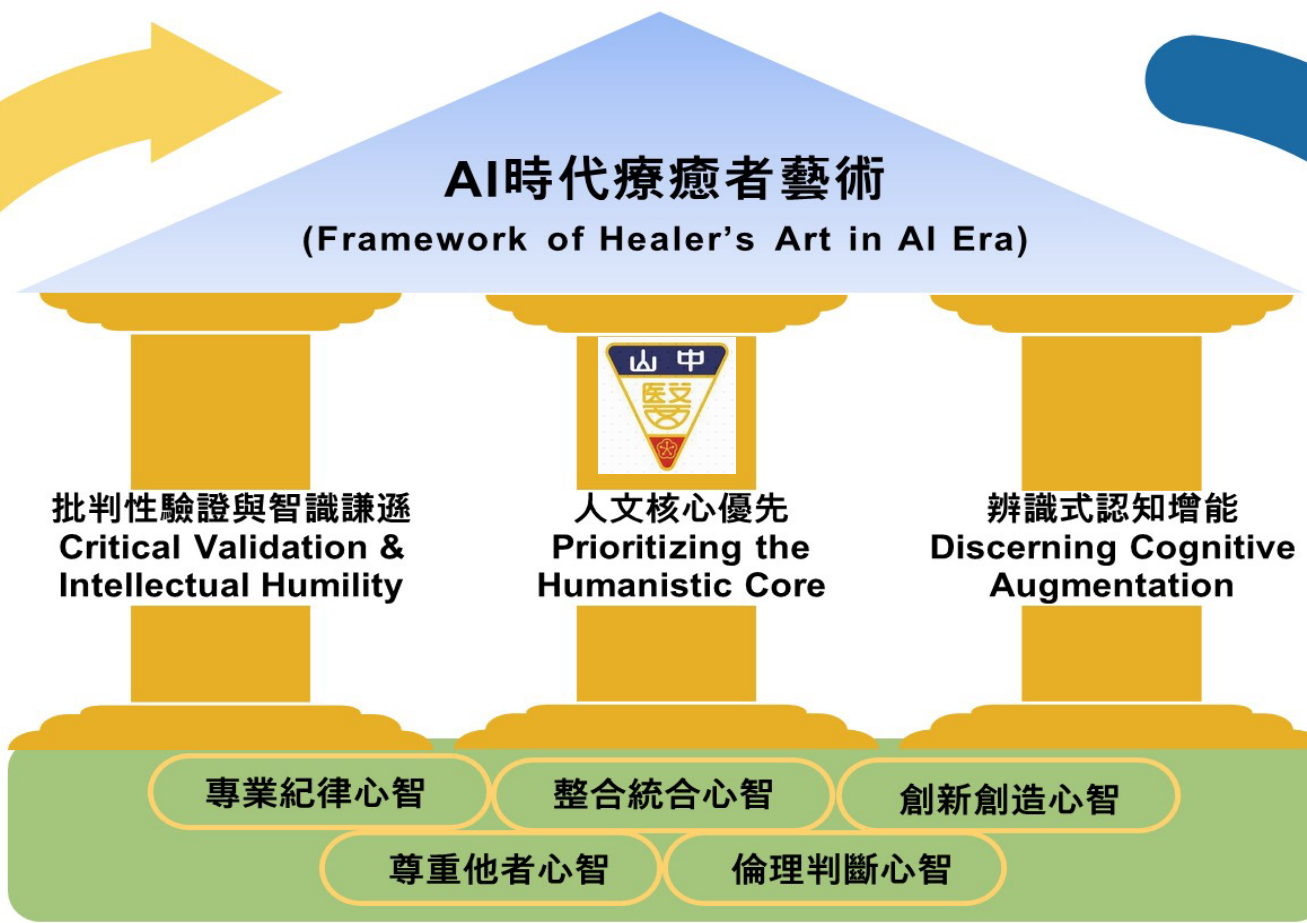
AI時代療癒者藝術
(Framework of Healer's Art in AI Era)

山 中
醫

批判性驗證與智識謙遜
Critical Validation & Intellectual Humility

人文核心優先
Prioritizing the Humanistic Core

辨識式認知增能
Discerning Cognitive Augmentation

專業紀律心智

整合統合心智

創新創造心智

尊重他者心智

倫理判斷心智